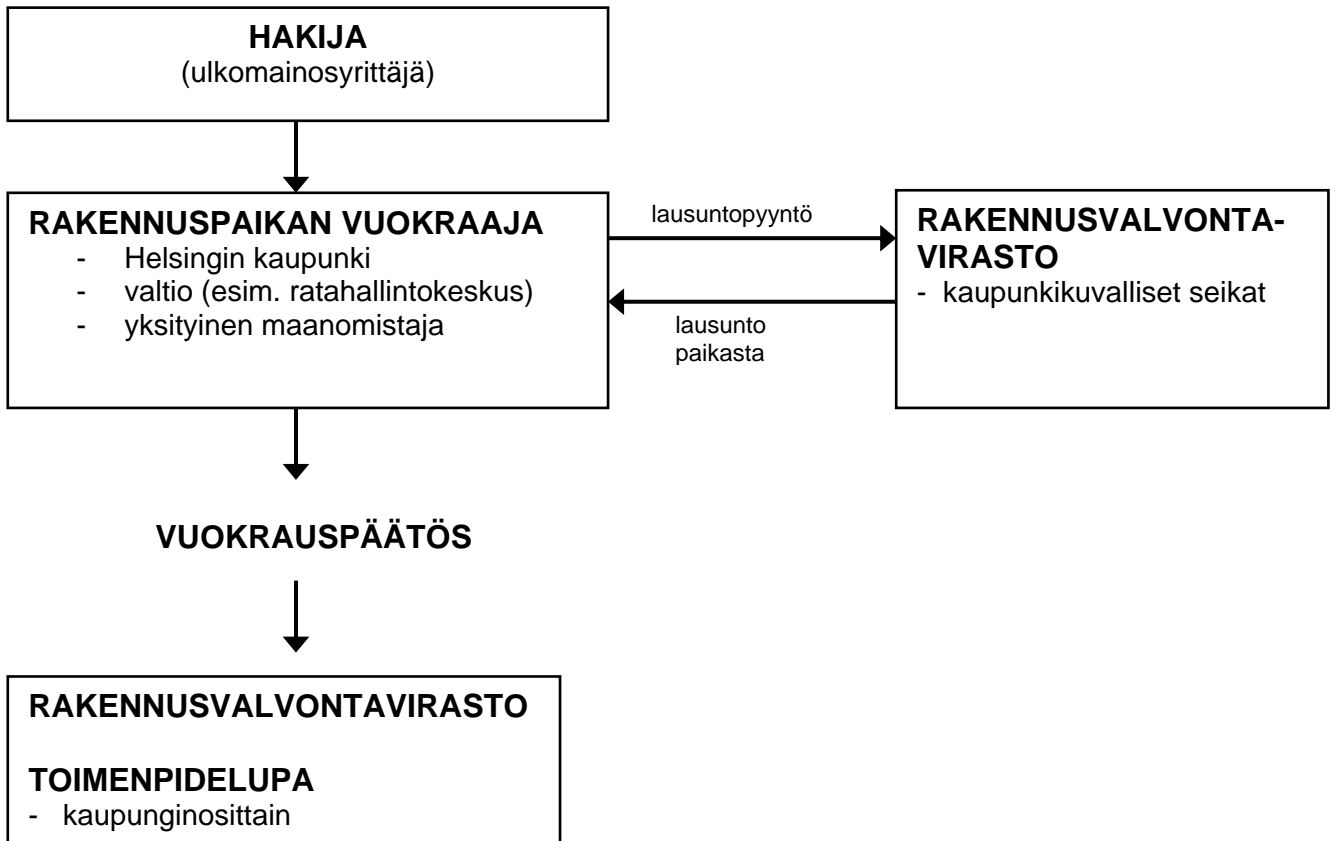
HAKIJA
(ulkomainosyrittäjä)

RAKENNUSPAIKAN VUOKRAAJA
- Helsingin kaupunki
- valtio (esim. ratahallintokeskus)
- yksityinen maanomistaja

lausuntopyyntö

lausunto paikasta

RAKENNUSVALVONTA-VIRASTO
- kaupunkikuvalliset seikat

VUOKRAUSPÄÄTÖS

RAKENNUSVALVONTAVIRASTO

TOIMENPIDELUPA
- kaupunginosittain